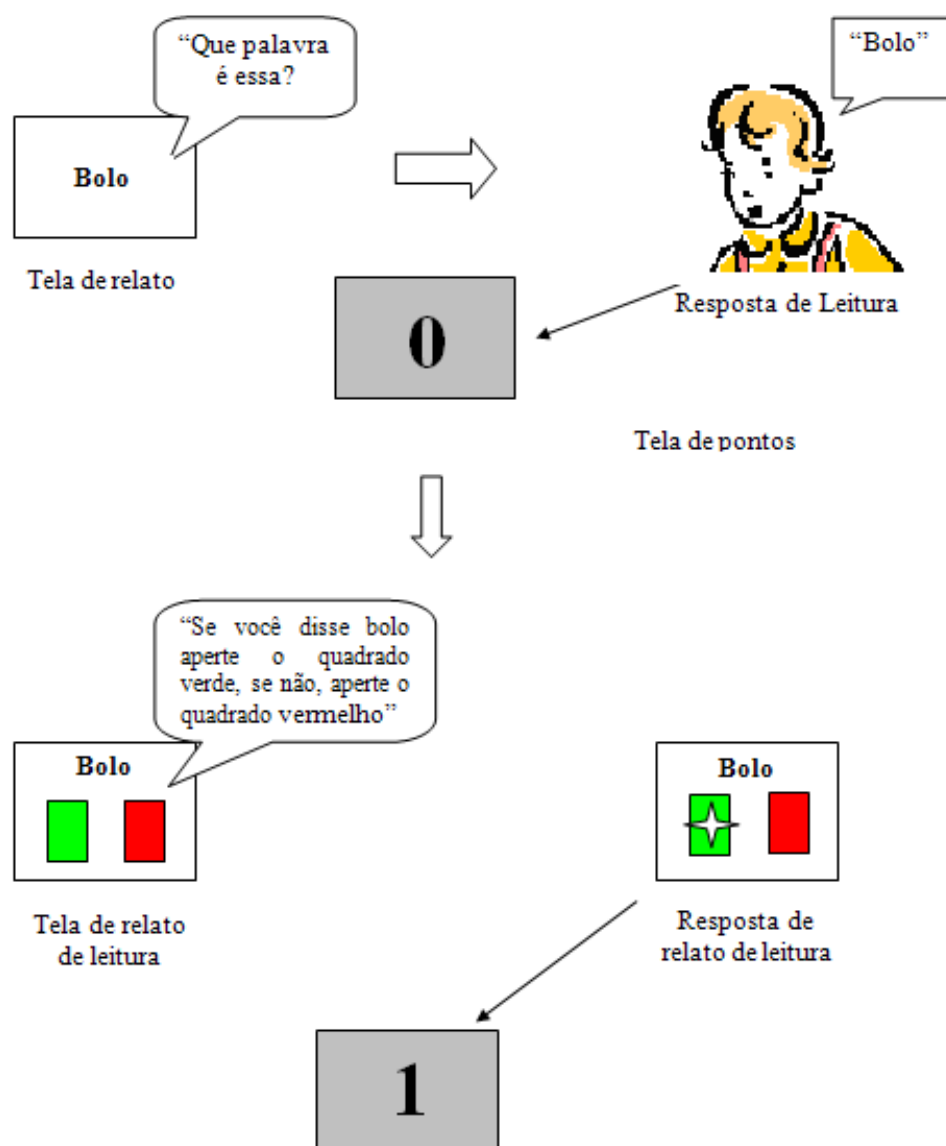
“Que palavra é essa?

Bolo

Tela de relato

“Bolo”

Resposta de Leitura

0

Tela de pontos

“Se você disse bolo aperte o quadrado verde, se não, aperte o quadrado vermelho”

Bolo

Tela de relato de leitura

Bolo

Resposta de relato de leitura

1